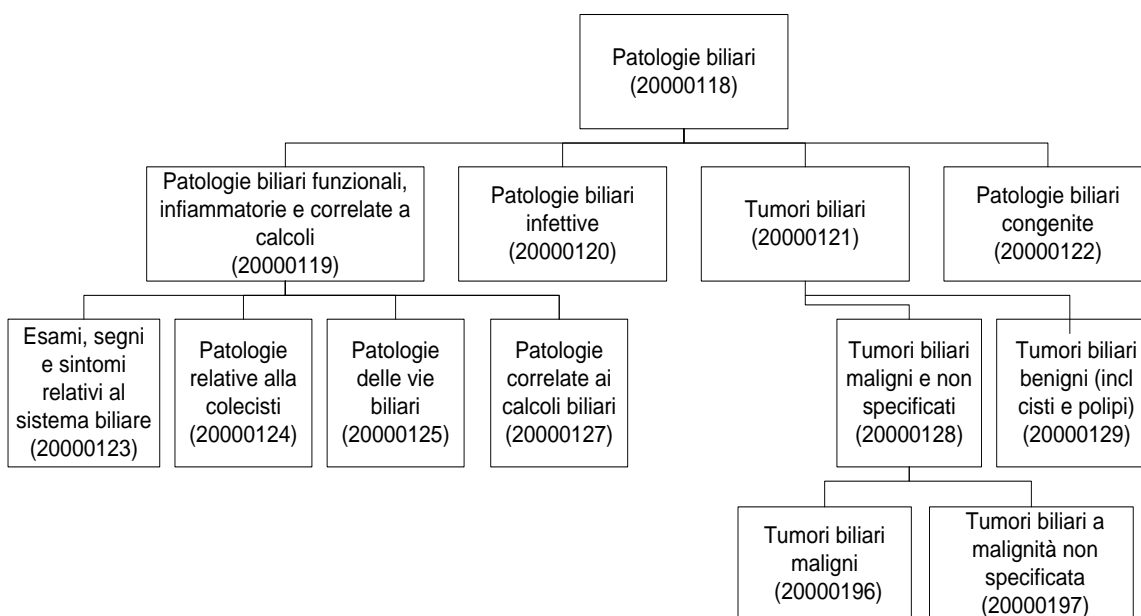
Patologie biliari
(20000118)

Patologie biliari funzionali, infiammatorie e correlate a calcoli
(20000119)

Patologie biliari infettive
(20000120)

Tumori biliari
(20000121)

Patologie biliari congenite
(20000122)

Esami, segni e sintomi relativi al sistema biliare
(20000123)

Patologie relative alla colecisti
(20000124)

Patologie delle vie biliari
(20000125)

Patologie correlate ai calcoli biliari
(20000127)

Tumori biliari maligni e non specificati
(20000128)

Tumori biliari benigni (incl cisti e polipi)
(20000129)

Tumori biliari maligni
(20000196)

Tumori biliari a malignità non specificata
(20000197)